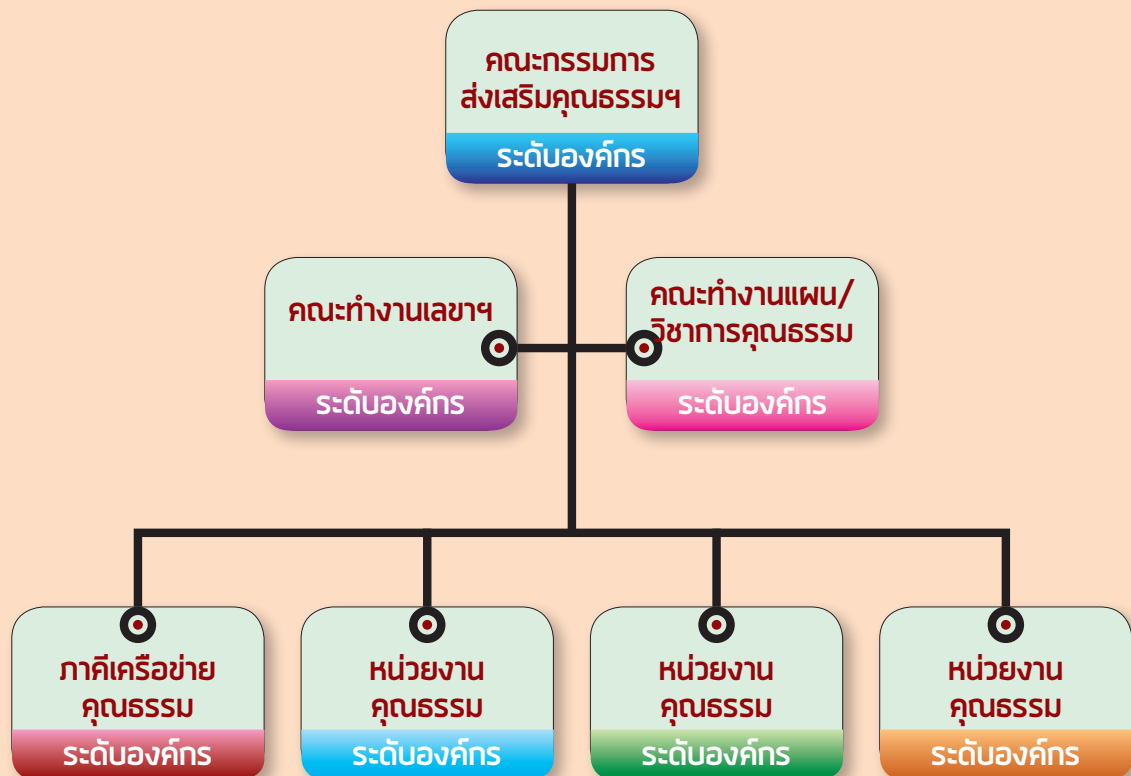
คณะกรรมการ
ส่งเสริมคุณธรรมฯ
ระดับองค์กร

คณะทำงานเลขาฯ
ระดับองค์กร

คณะทำงานแผน/
วิชาการคุณธรรม
ระดับองค์กร

ภาคีเครือข่าย
คุณธรรม
ระดับองค์กร

หน่วยงาน
คุณธรรม
ระดับองค์กร

หน่วยงาน
คุณธรรม
ระดับองค์กร

หน่วยงาน
คุณธรรม
ระดับองค์กร